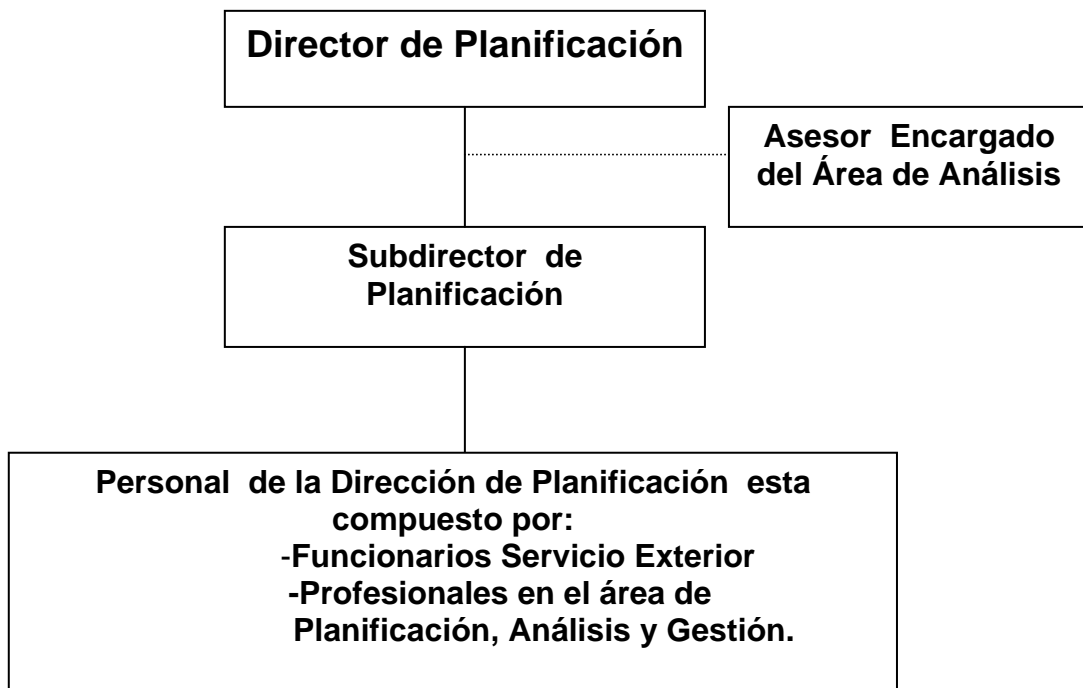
Director de Planificación

Asesor Encargado del Área de Análisis

Subdirector de Planificación

Personal de la Dirección de Planificación esta compuesto por:
-Funcionarios Servicio Exterior
-Profesionales en el área de Planificación, Análisis y Gestión.